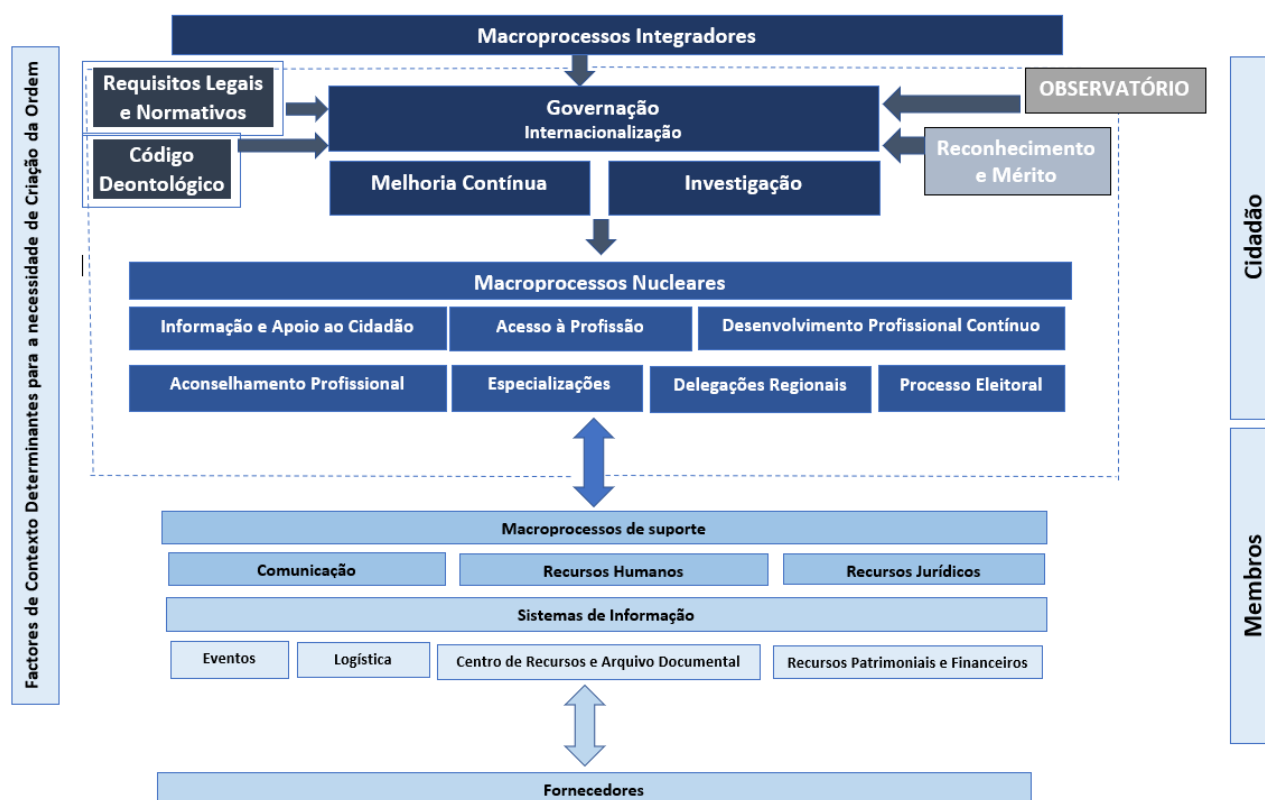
Factores de Contexto Determinantes para a necessidade de Criação da Ordem

Macroprocessos Integradores

Requisitos Legais e Normativos

Código Deontológico

Governação
Internacionalização

Melhoria Contínua

Investigação

OBSERVATÓRIO

Reconhecimento e Mérito

Macroprocessos Nucleares

Informação e Apoio ao Cidadão

Acesso à Profissão

Desenvolvimento Profissional Contínuo

Aconselhamento Profissional

Especializações

Delegações Regionais

Processo Eleitoral

Macroprocessos de suporte

Comunicação

Recursos Humanos

Recursos Jurídicos

Sistemas de Informação

Eventos

Logística

Centro de Recursos e Arquivo Documental

Recursos Patrimoniais e Financeiros

Fornecedores

Cidadão

Membros